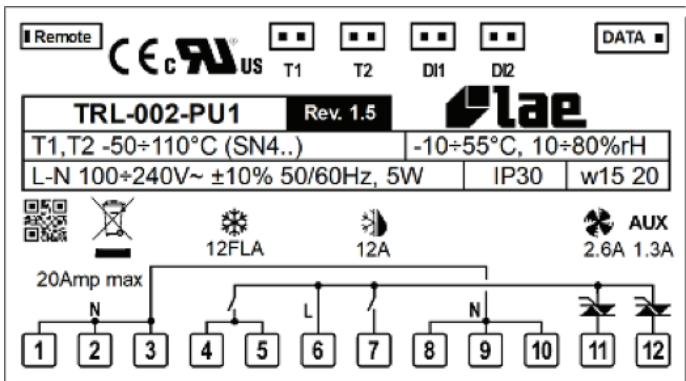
Remote

C€ c UL us

T1 T2 DI1 DI2

DATA

TRL-002-PU1 Rev. 1.5

lae

T1,T2 -50÷110°C (SN4..) -10÷55°C, 10÷80%rH

L-N 100÷240V~ ±10% 50/60Hz, 5W IP30 w15 20

12FLA 12A

AUX

2.6A 1.3A

20Amp max

N L N

1 2 3 4 5 6 7 8 9 10 11 12